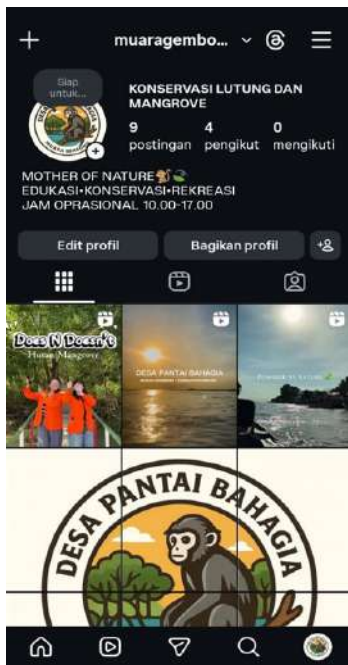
+ muaragembo... ⌄

Siap untuk...

KONSERVASI LUTUNG DAN MANGROVE

9 postingan
4 pengikut
0 mengikuti

MOTHER OF NATURE
EDUKASI•KONSERVASI•REKREASI
JAM OPRASIONAL 10.00-17.00

Edit profil
Bagikan profil

Does N Doesn't
Hutan Mangrove

DESA PANTAI BAHAGIA

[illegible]

DESA PANTAI BAHAGIA